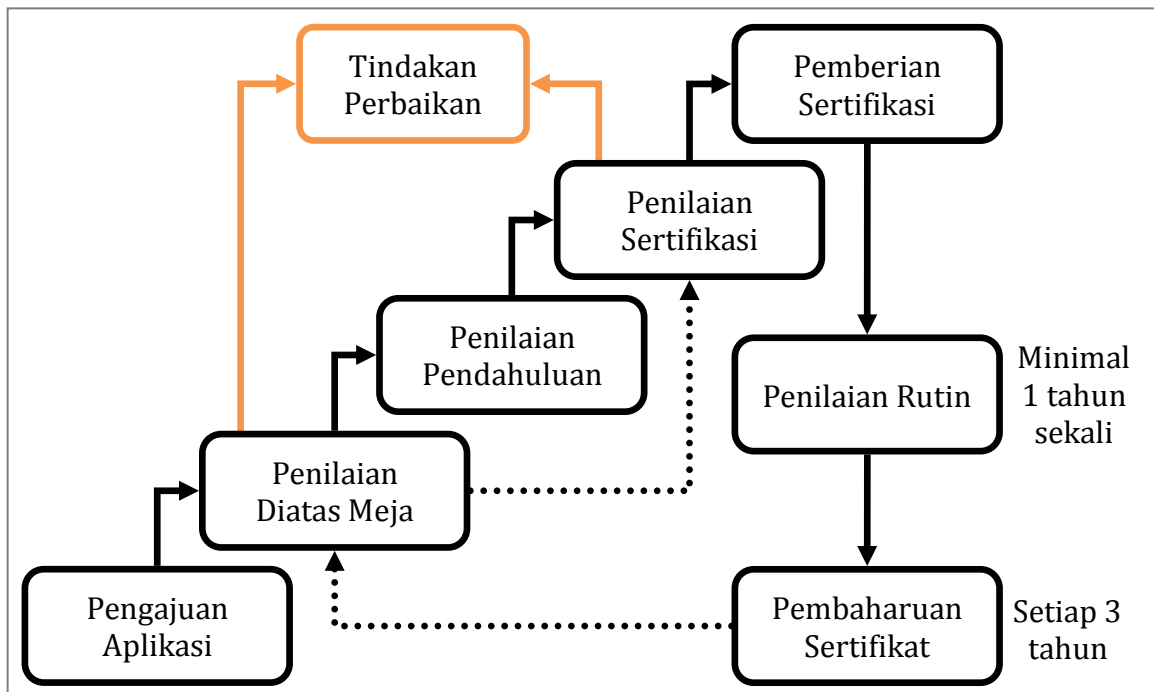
Tindakan Perbaikan

Pemberian Sertifikasi

Penilaian Sertifikasi

Penilaian Pendahuluan

Minimal 1 tahun sekali

Penilaian Rutin

Penilaian Diatas Meja

Pengajuan Aplikasi

Pembaharuan Sertifikat

Setiap 3 tahun